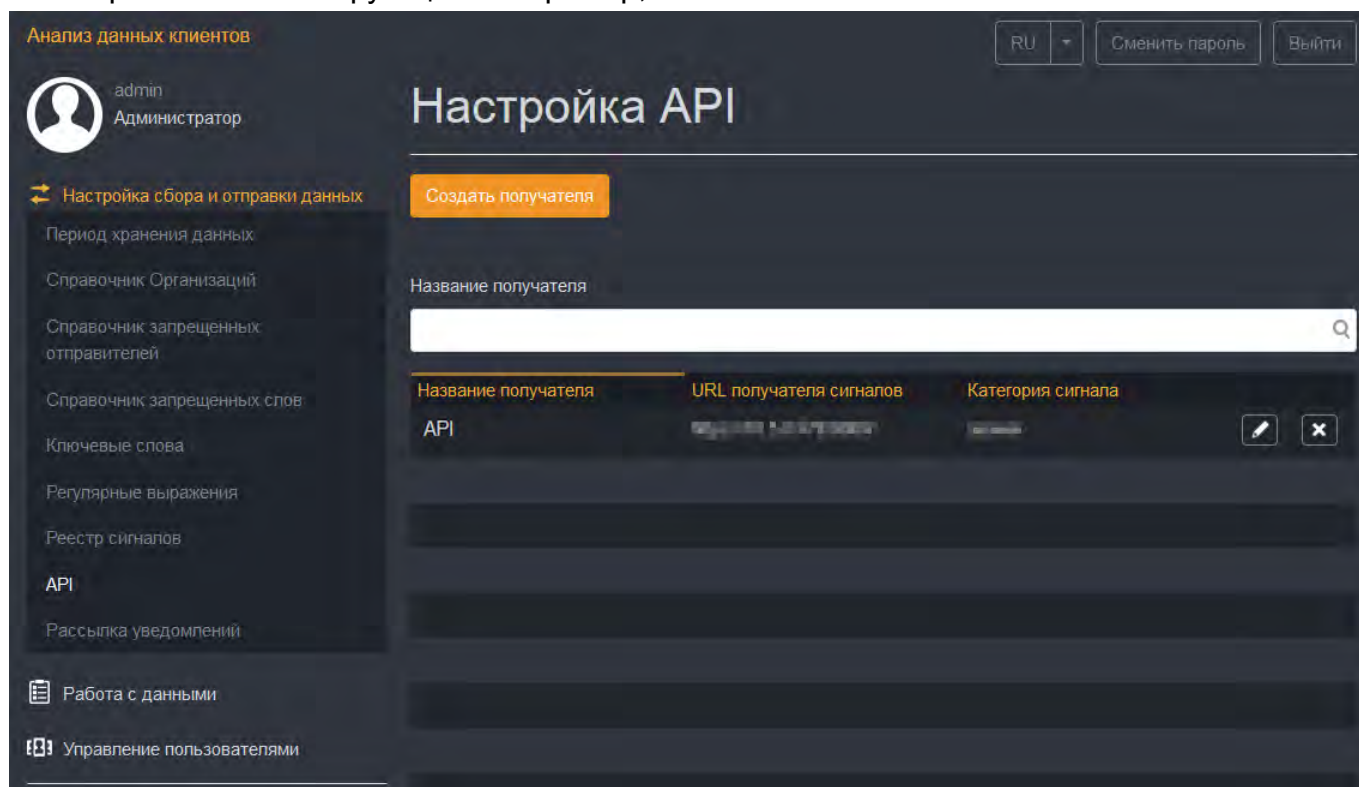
Анализ данных клиентов

RU | Сменить пароль | Выйти

admin
Администратор

Настройка API

Настройка сбора и отправки данных
Период хранения данных
Справочник Организаций
Справочник запрещенных отправителей
Справочник запрещенных слов
Ключевые слова
Регулярные выражения
Реестр сигналов
API
Рассылка уведомлений

Работа с данными
Управление пользователями

Создать получателя

Название получателя

| Название получателя | URL получателя сигналов | Категория сигнала |
|---|---|---|
| API | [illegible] | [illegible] |